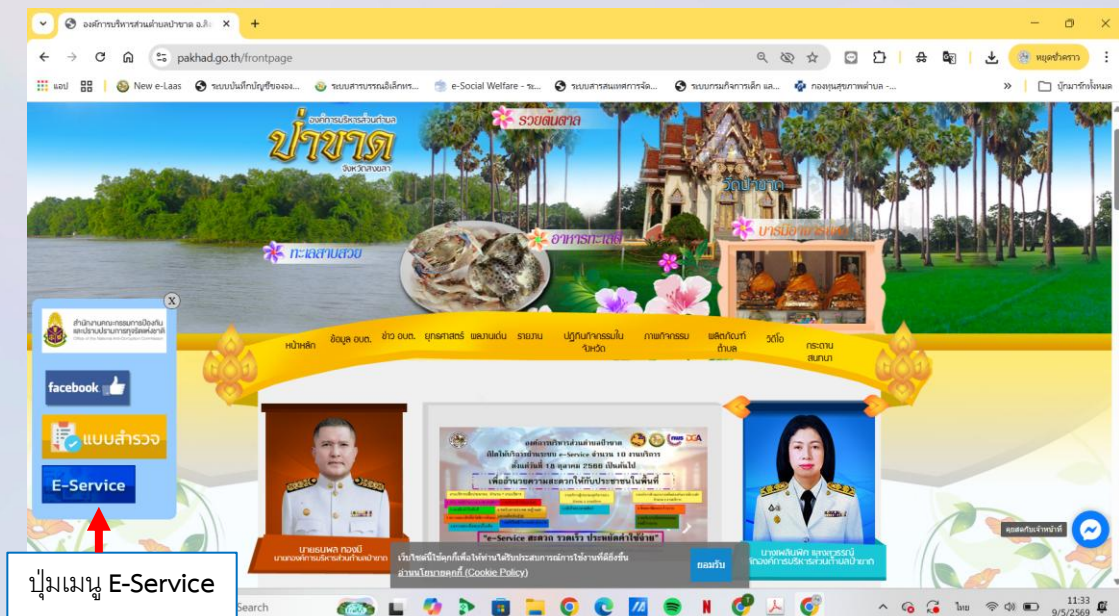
องค์การบริหารส่วนตำบลป่าขาด อ.สิ

pakhad.go.th/frontpage

หยุดชั่วคราว

แอป | New e-Laas | ระบบบันทึกบัญชีขององ... | ระบบสารบรรณอิเล็กทร... | e-Social Welfare - ระ... | ระบบสารสนเทศการจัด... | ระบบกรมกิจการเด็ก และ... | กองทุนสุขภาพตำบล - ... | บุ๊กมาร์กทั้งหมด

องค์การบริหารส่วนตำบล
ป่าขาด
จังหวัดสงขลา

รวยล้นลาล
วัดป่าขาด
อาหารทะเลสด
บารมีองค์การ
ทะเลสาบสวย

สำนักงานคณะกรรมการป้องกันและปราบปรามการทุจริตแห่งชาติ

facebook
แบบสำรวจ
E-Service

หน้าหลัก | ข้อมูล อบต. | ข่าว อบต. | ยุทธศาสตร์ แผนงานเด่น | รายงาน | ปฏิทินกิจกรรมใน จังหวัด | ภาพกิจกรรม | ผลิตภัณฑ์ ตำบล | วิดีโอ | กระดาน สนทนา

องค์การบริหารส่วนตำบลป่าขาด
เปิดให้บริการระบบ e-Service จำนวน 10 งานบริการ
ตั้งแต่วันที่ 18 ตุลาคม 2568 เป็นต้นไป
เพื่ออำนวยความสะดวกให้กับประชาชนในพื้นที่
"e-Service สะดวก รวดเร็ว ประหยัดค่าใช้จ่าย"

นายธรมพล ทองมี
นายกองค์การบริหารส่วนตำบลป่าขาด

นางเพลินพิศ แสงสุวรรณ์
ปลัดองค์การบริหารส่วนตำบลป่าขาด

เว็บไซต์นี้ใช้คุกกี้เพื่อให้ท่านได้รับประสบการณ์การใช้งานที่ดียิ่งขึ้น
อ่านนโยบายคุกกี้ (Cookie Policy)
ยอมรับ

คุยสดกับเจ้าหน้าที่

ปุ่มเมนู E-Service

Search

ไทย
11:33
9/5/2569